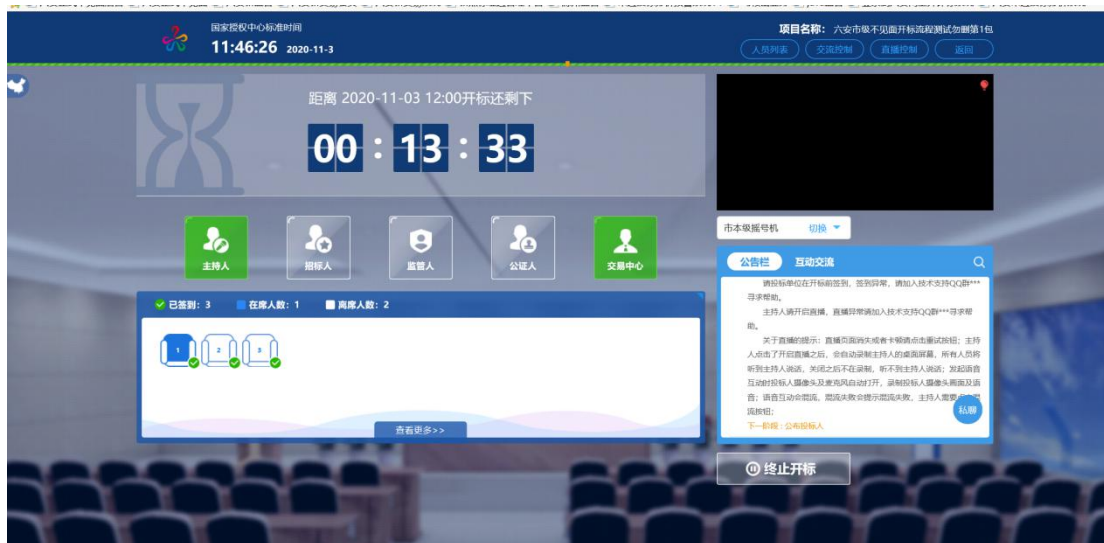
国家授权中心标准时间
11:46:26 2020-11-3

项目名称：六安市级不见面开标流程测试勿删第1包
人员列表 交流控制 直播控制 返回

距离 2020-11-03 12:00开标还剩下
00 : 13 : 33

主持人 招标人 监管人 公证人 交易中心

已签到：3 在席人数：1 离席人数：2

1 2 3

查看更多>>

市本级摇号机 切换

公告栏 互动交流

请投标单位在开标前签到，签到异常，请加入技术支持QQ群***寻求帮助。

主持人请开启直播，直播异常请加入技术支持QQ群***寻求帮助。

关于直播的提示：直播页面消失或者卡顿请点击重试按钮；主持人点击了开启直播之后，会自动录制主持人的桌面屏幕，所有人员将听到主持人说话，关闭之后不在录制，听不到主持人说话；发起语音互动时投标人摄像头及麦克风自动打开，录制投标人摄像头画面及语音；语音互动会混流，混流失败会提示混流失败，主持人需要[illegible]混流按钮；

下一阶段：公布投标人

私聊

终止开标